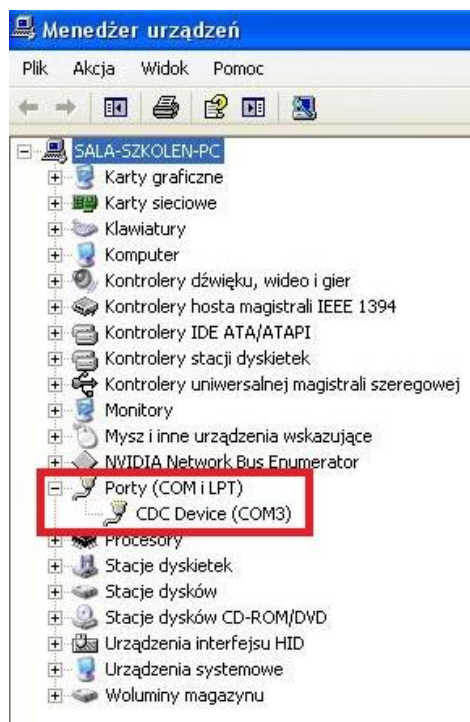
Menedżer urządzeń

Plik Akcja Widok Pomoc

SALA-SZKOLEN-PC
Karty graficzne
Karty sieciowe
Klawiatury
Komputer
Kontrolery dźwięku, wideo i gier
Kontrolery hosta magistrali IEEE 1394
Kontrolery IDE ATA/ATAPI
Kontrolery stacji dyskietek
Kontrolery uniwersalnej magistrali szeregowej
Monitory
Mysz i inne urządzenia wskazujące
NVIDIA Network Bus Enumerator
Porty (COM i LPT)
CDC Device (COM3)
Procesory
Stacje dyskietek
Stacje dysków
Stacje dysków CD-ROM/DVD
Urządzenia interfejsu HID
Urządzenia systemowe
Woluminy magazynu